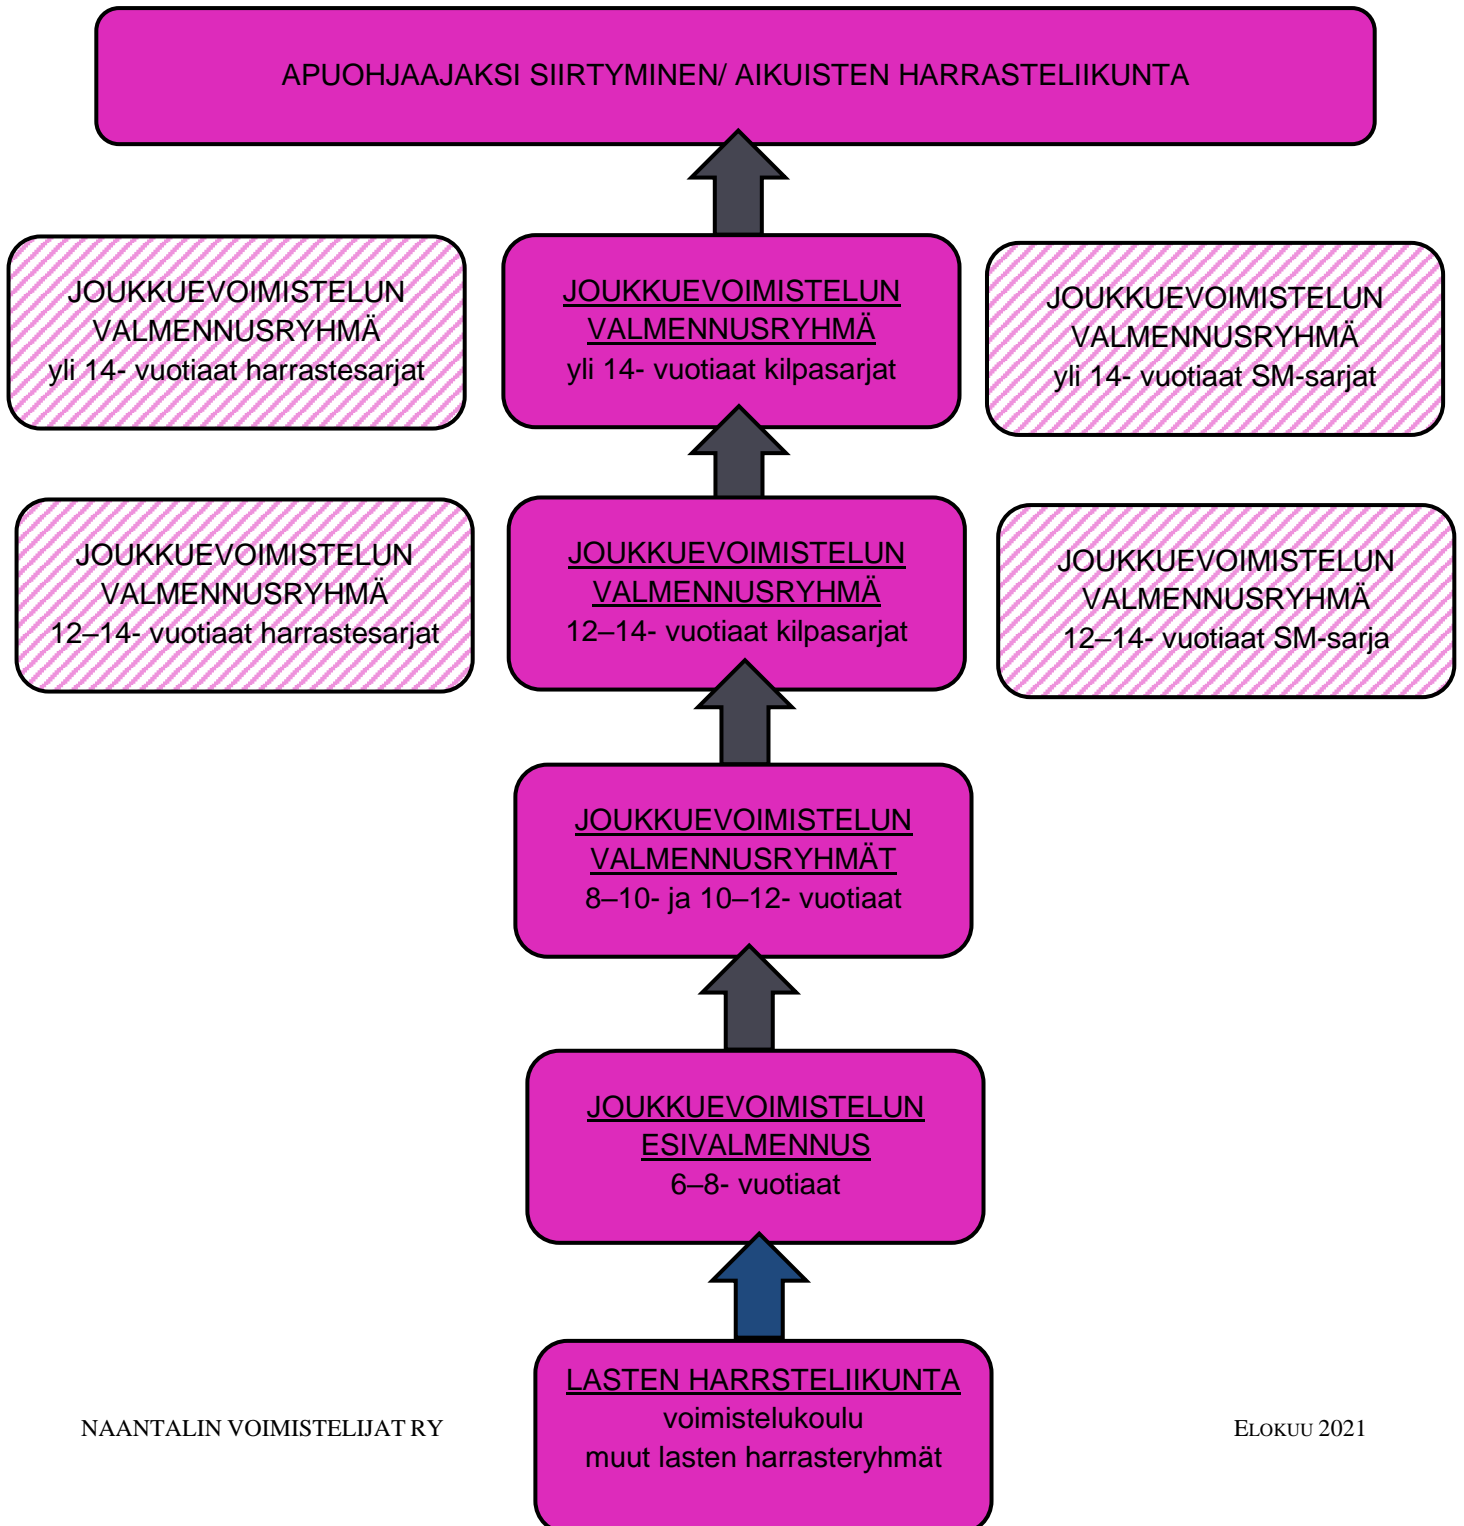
APUOHJAAJAKSI SIIRTYMINEN/ AIKUISTEN HARRASTELIIKUNTA

JOUKKUEVOIMISTELUN VALMENNUSRYHMÄ yli 14- vuotiaat harrastesarjat

JOUKKUEVOIMISTELUN VALMENNUSRYHMÄ yli 14- vuotiaat kilpasarjat

JOUKKUEVOIMISTELUN VALMENNUSRYHMÄ yli 14- vuotiaat SM-sarjat

JOUKKUEVOIMISTELUN VALMENNUSRYHMÄ 12–14- vuotiaat harrastesarjat

JOUKKUEVOIMISTELUN VALMENNUSRYHMÄ 12–14- vuotiaat kilpasarjat

JOUKKUEVOIMISTELUN VALMENNUSRYHMÄ 12–14- vuotiaat SM-sarja

JOUKKUEVOIMISTELUN VALMENNUSRYHMÄT 8–10- ja 10–12- vuotiaat

JOUKKUEVOIMISTELUN ESIVALMENNUS 6–8- vuotiaat

LASTEN HARRSTELIIKUNTA voimistelukoulu muut lasten harrasteryhmät

NAANTALIN VOIMISTELIJAT RY

ELOKUU 2021